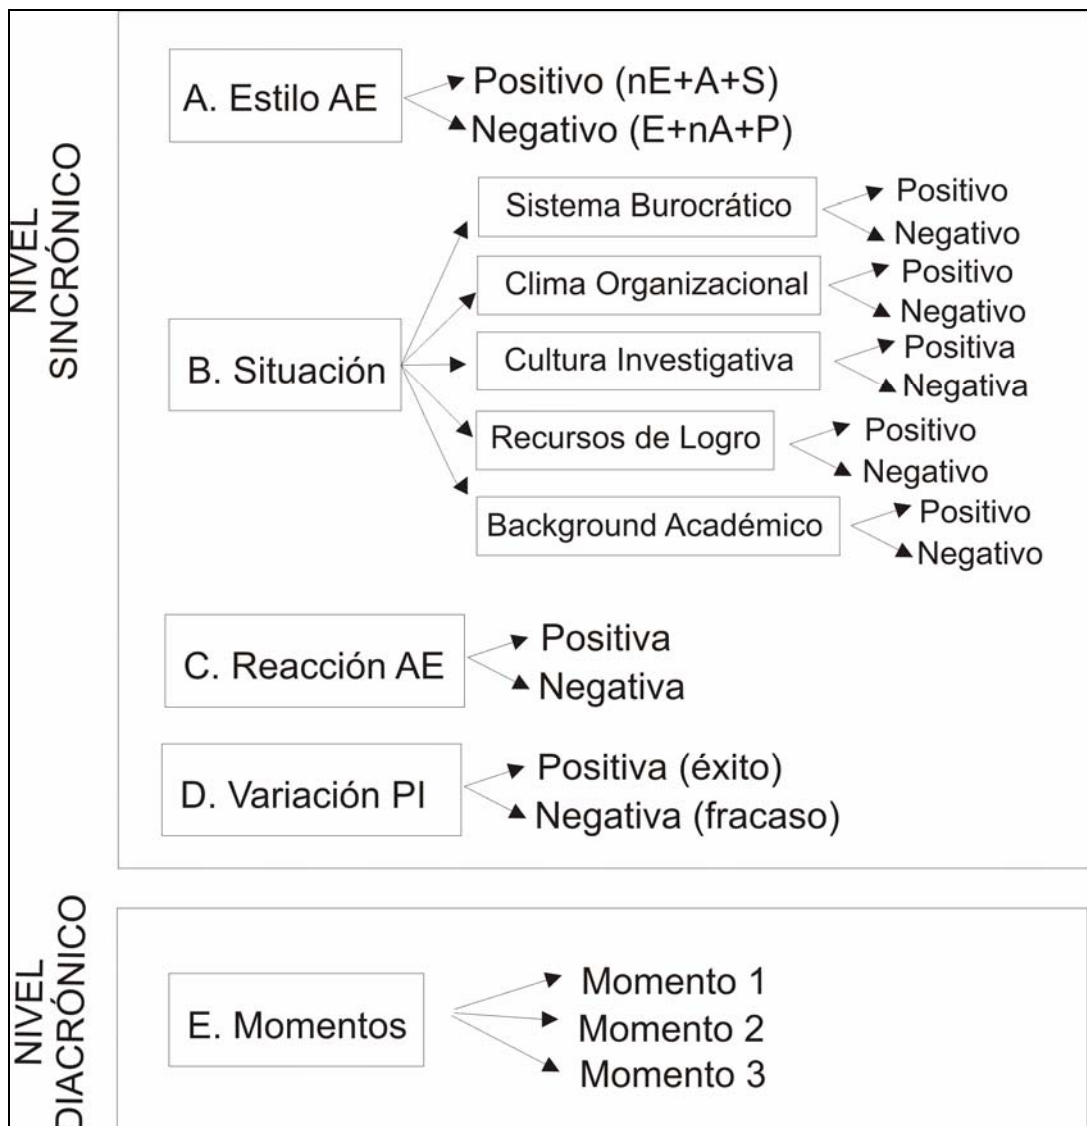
NIVEL SINCRÓNICO

A. Estilo AE
Positivo (nE+A+S)
Negativo (E+nA+P)

B. Situación
Sistema Burocrático
Positivo
Negativo
Clima Organizacional
Positivo
Negativo
Cultura Investigativa
Positiva
Negativa
Recursos de Logro
Positivo
Negativo
Background Académico
Positivo
Negativo

C. Reacción AE
Positiva
Negativa

D. Variación PI
Positiva (éxito)
Negativa (fracaso)

NIVEL DIACRÓNICO

E. Momentos
Momento 1
Momento 2
Momento 3